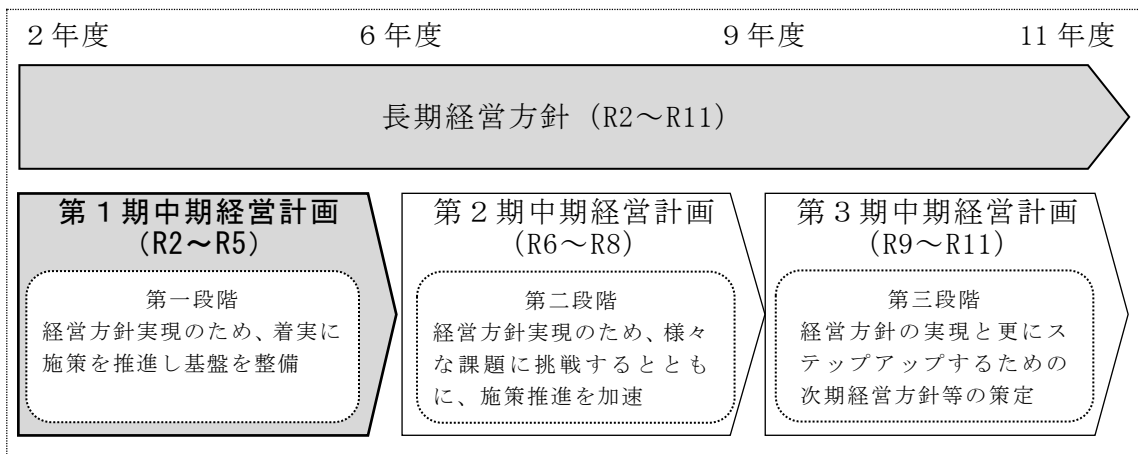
2 年度　6 年度　9 年度　11 年度

長期経営方針（R2～R11）

第 1 期中期経営計画
（R2～R5）

第一段階
経営方針実現のため、着実に施策を推進し基盤を整備

第 2 期中期経営計画
（R6～R8）

第二段階
経営方針実現のため、様々な課題に挑戦するとともに、施策推進を加速

第 3 期中期経営計画
（R9～R11）

第三段階
経営方針の実現と更にステップアップするための次期経営方針等の策定